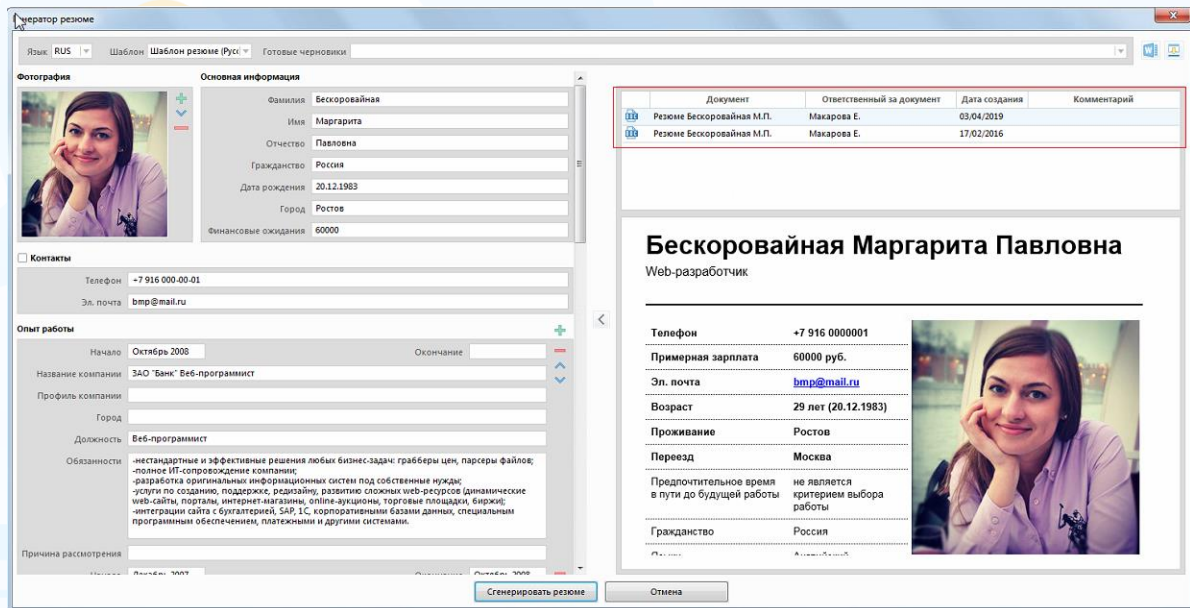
Генератор резюме

Язык RUS Шаблон Шаблон резюме (Русс Готовые черновики

Фотография

Основная информация

Фамилия Бескоровайная
Имя Маргарита
Отчество Павловна
Гражданство Россия
Дата рождения 20.12.1983
Город Ростов
Финансовые ожидания 60000

Контакты

Телефон +7 916 000-00-01
Эл. почта bmp@mail.ru

Опыт работы

Начало Октябрь 2008 Окончание
Название компании ЗАО "Банк" Веб-программист
Профиль компании
Город
Должность Веб-программист
Обязанности -нестандартные и эффективные решения любых бизнес-задач: грабберы цен, парсеры файлов;
-полное ИТ-сопровождение компании;
-разработка оригинальных информационных систем под собственные нужды;
-услуги по созданию, поддержке, редизайну, развитию сложных web-ресурсов (динамические web-сайты, порталы, интернет-магазины, online-аукционы, торговые площадки, биржи);
-интеграции сайта с бухгалтерией, SAP, 1С, корпоративными базами данных, специальным программным обеспечением, платежными и другими системами.

Причина рассмотрения

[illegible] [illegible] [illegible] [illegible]

| | Документ | Ответственный за документ | Дата создания | Комментарий |
|---|---|---|---|---|
| | Резюме Бескоровайная М.П. | Макарова Е. | 03/04/2019 | |
| | Резюме Бескоровайная М.П. | Макарова Е. | 17/02/2016 | |

Бескоровайная Маргарита Павловна
Web-разработчик

| | |
|---|---|
| Телефон | +7 916 0000001 |
| Примерная зарплата | 60000 руб. |
| Эл. почта | bmp@mail.ru |
| Возраст | 29 лет (20.12.1983) |
| Проживание | Ростов |
| Переезд | Москва |
| Предпочтительное время в пути до будущей работы | не является критерием выбора работы |
| Гражданство | Россия |
| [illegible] | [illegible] |

Сгенерировать резюме Отмена